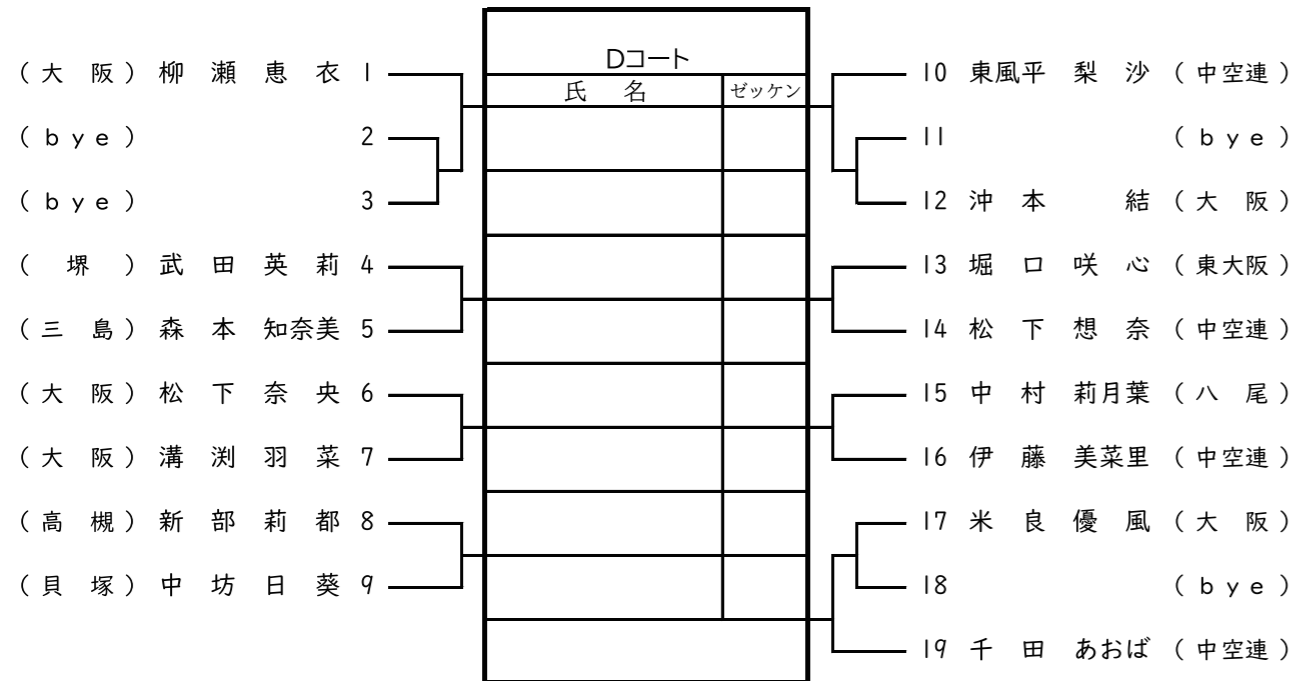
Dコート

| 氏名 | ゼッケン |
|---|---|
| | |
| | |
| | |
| | |
| | |
| | |
| | |
| | |
| | |

（大阪）柳瀬恵衣 1
（bye） 2
（bye） 3
（堺）武田英莉 4
（三島）森本知奈美 5
（大阪）松下奈央 6
（大阪）溝渕羽菜 7
（高槻）新部莉都 8
（貝塚）中坊日葵 9

10 東風平梨沙（中空連）
11 （bye）
12 沖本結（大阪）
13 堀口咲心（東大阪）
14 松下想奈（中空連）
15 中村莉月葉（八尾）
16 伊藤美菜里（中空連）
17 米良優風（大阪）
18 （bye）
19 千田あおば（中空連）